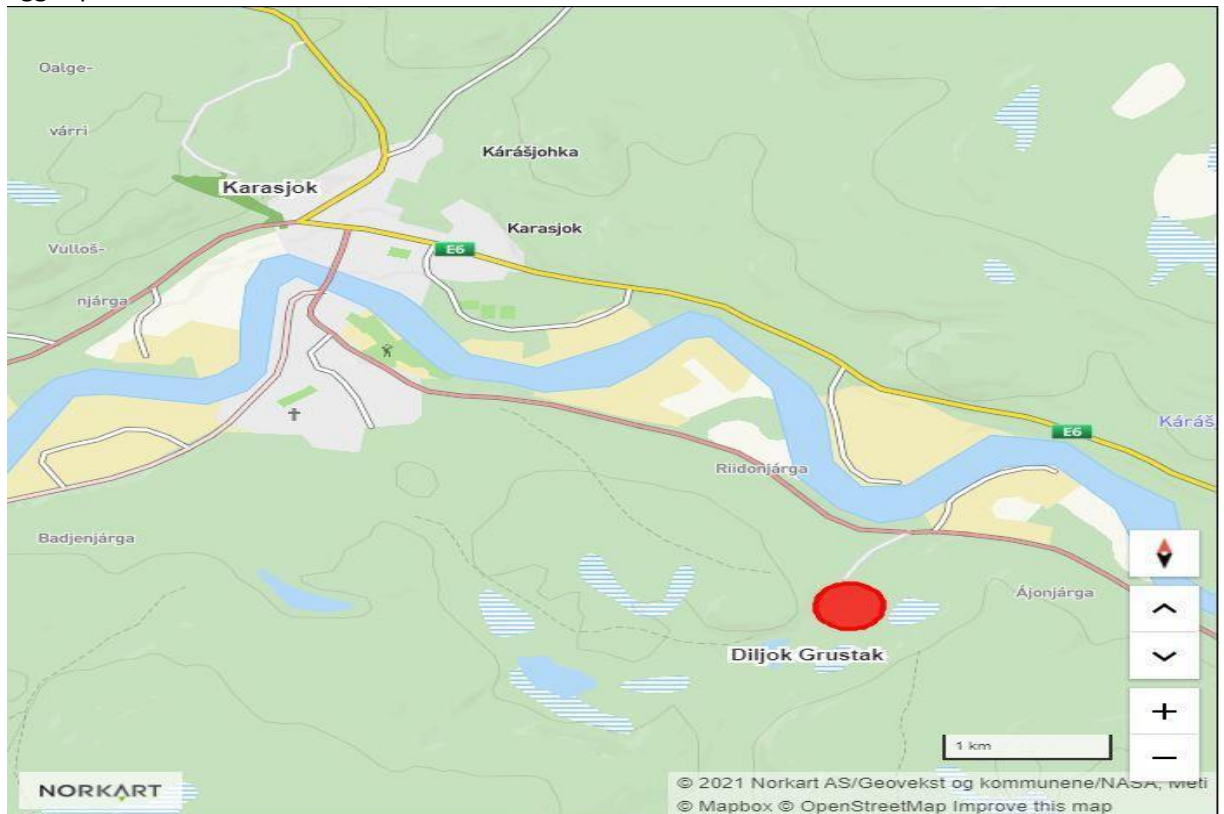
Oalge-
várri
Kárášjohka
Karasjok
Karasjok
Vulloš-
njárga
E6
E6
Kárá
Riidonjárga
Badjenjárga
Ájonjárga
Diljok Grustak
1 km
+
−
NORKART
© 2021 Norkart AS/Geovekst og kommunene/NASA, Meti
© Mapbox © OpenStreetMap Improve this map